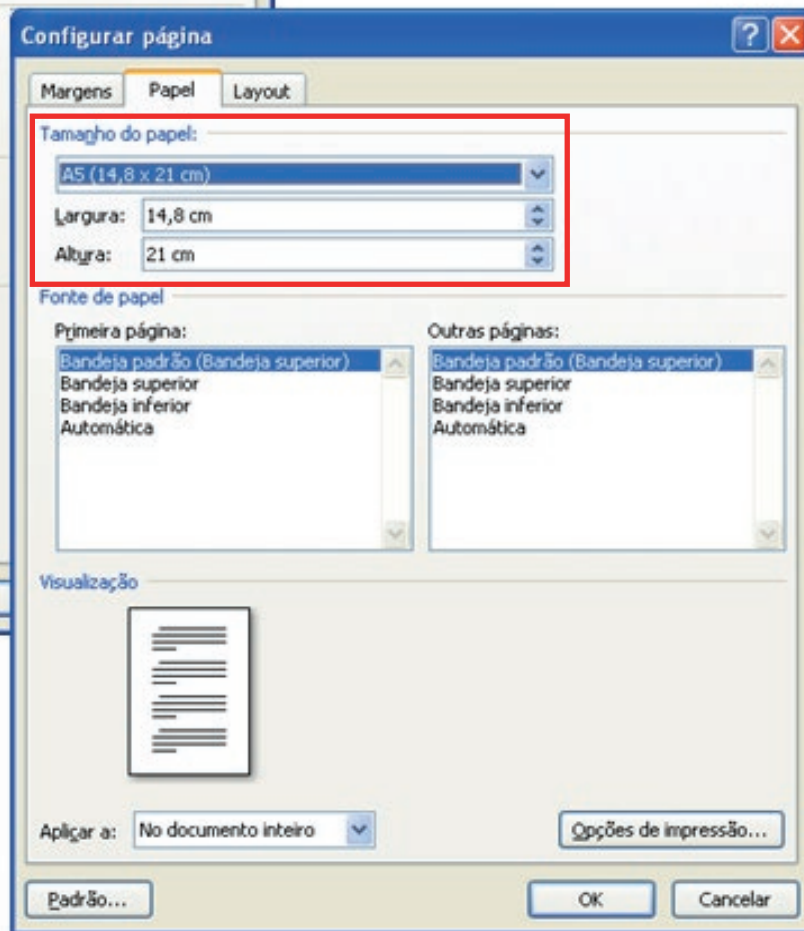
Configurar página

Margens
Papel
Layout

Tamanho do papel:
A5 (14,8 x 21 cm)
Largura: 14,8 cm
Altura: 21 cm

Fonte de papel
Primeira página:
Bandeja padrão (Bandeja superior)
Bandeja superior
Bandeja inferior
Automática

Outras páginas:
Bandeja padrão (Bandeja superior)
Bandeja superior
Bandeja inferior
Automática

Visualização

Aplicar a: No documento inteiro
Opções de impressão...

Padrão...
OK
Cancelar